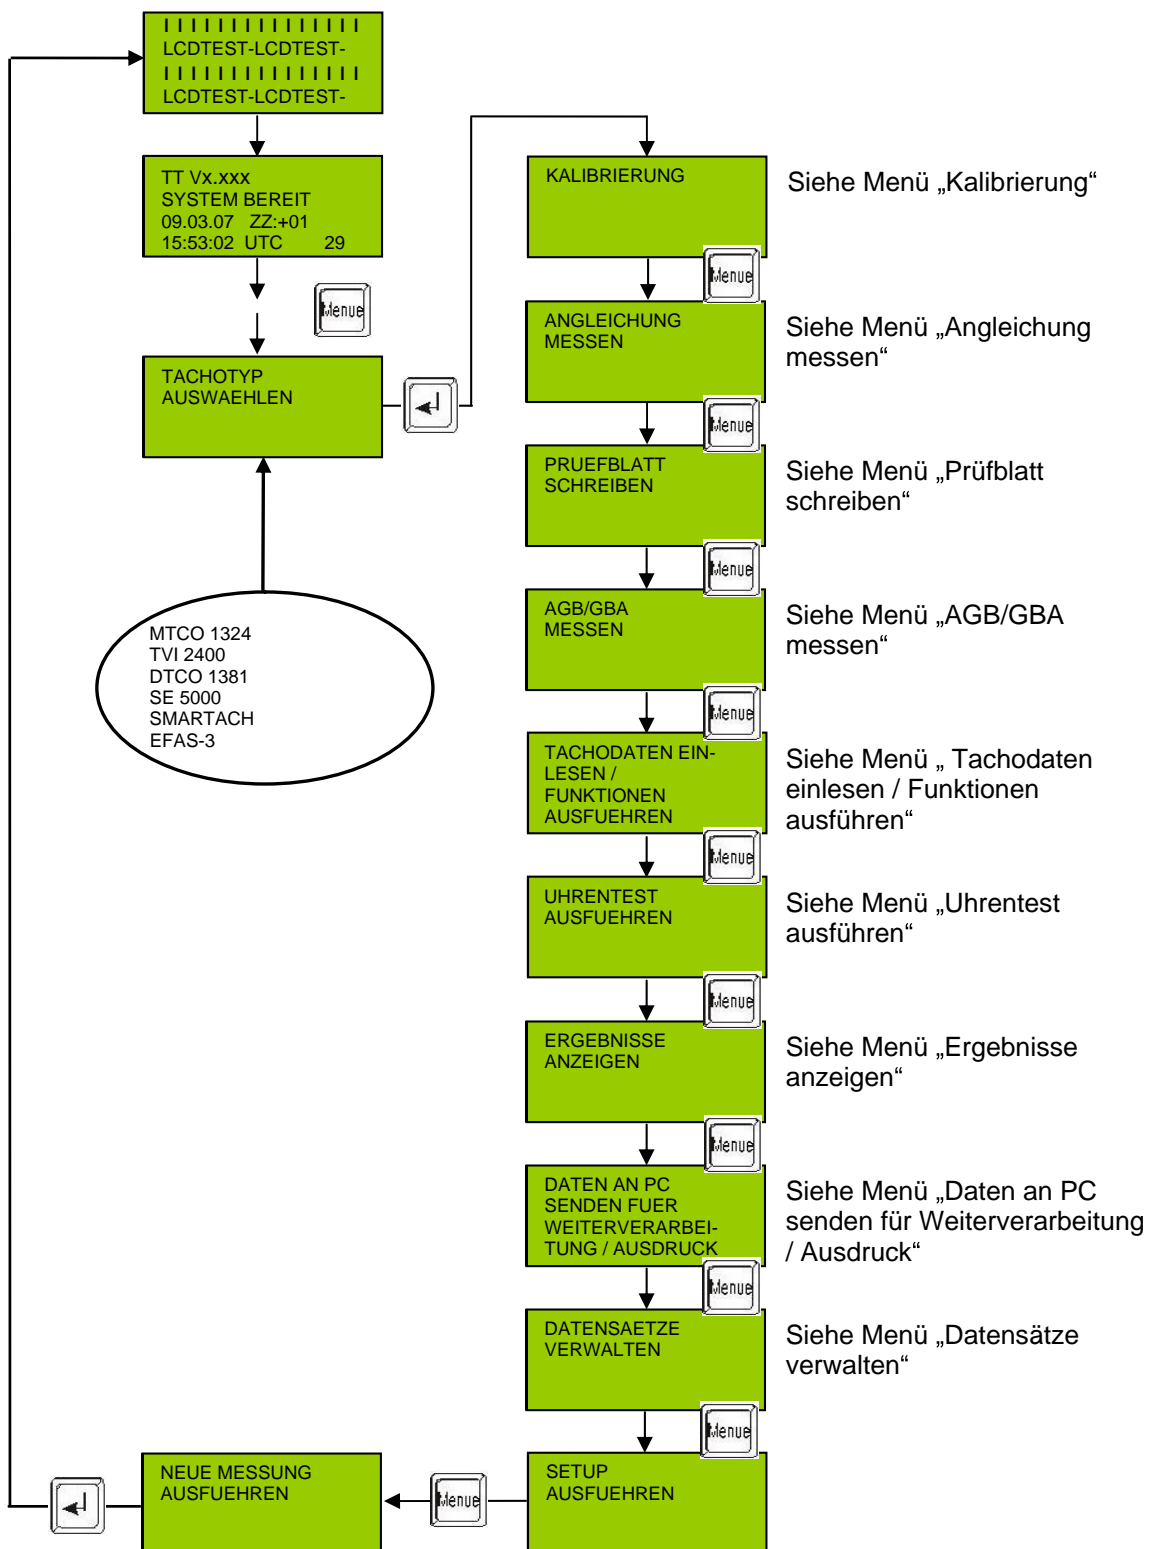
IIIIIIIIIIIIIII
LCDTEST-LCDTEST-
IIIIIIIIIIIIIII
LCDTEST-LCDTEST-

TT Vx.xxx
SYSTEM BEREIT
09.03.07 ZZ:+01
15:53:02 UTC 29

Menue

TACHOTYP
AUSWAEHLEN

MTCO 1324
TVI 2400
DTCO 1381
SE 5000
SMARTACH
EFAS-3

KALIBRIERUNG

Siehe Menü „Kalibrierung“

Menue

ANGLEICHUNG
MESSEN

Siehe Menü „Angleichung messen“

Menue

PRUEFBLATT
SCHREIBEN

Siehe Menü „Prüfblatt schreiben“

Menue

AGB/GBA
MESSEN

Siehe Menü „AGB/GBA messen“

Menue

TACHODATEN EINLESEN /
FUNKTIONEN
AUSFUEHREN

Siehe Menü „ Tachodaten einlesen / Funktionen ausführen“

Menue

UHRENTEST
AUSFUEHREN

Siehe Menü „Uhrentest ausführen“

Menue

ERGEBNISSE
ANZEIGEN

Siehe Menü „Ergebnisse anzeigen“

Menue

DATEN AN PC
SENDEN FUER
WEITERVERARBEITUNG / AUSDRUCK

Siehe Menü „Daten an PC senden für Weiterverarbeitung / Ausdruck“

Menue

DATENSAETZE
VERWALTEN

Siehe Menü „Datensätze verwalten“

Menue

NEUE MESSUNG
AUSFUEHREN

Menue

SETUP
AUSFUEHREN